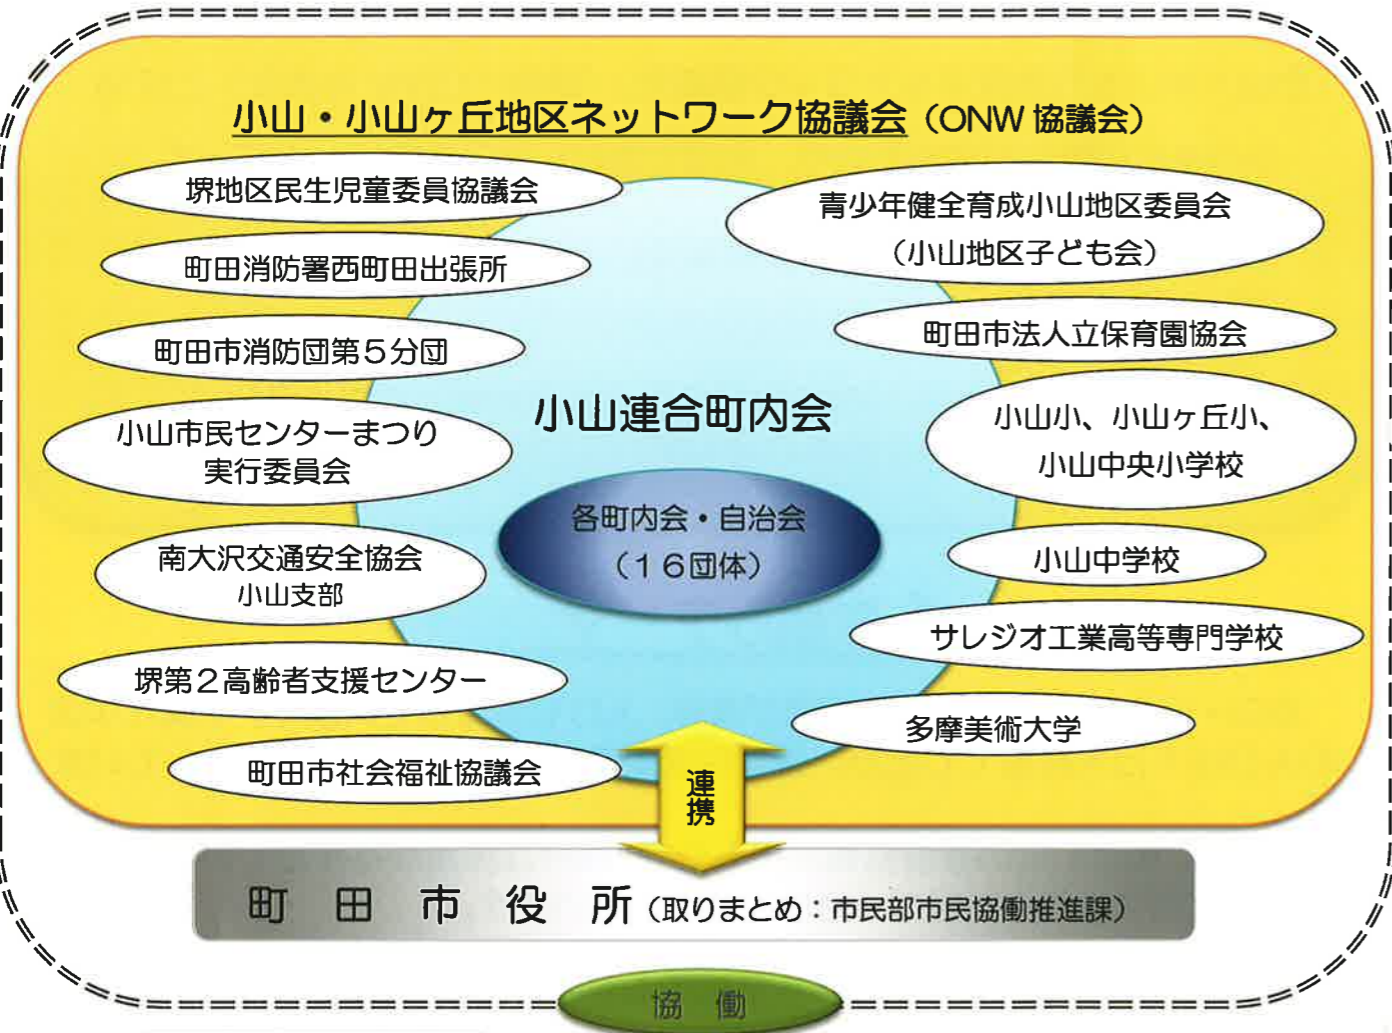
小山・小山ヶ丘地区ネットワーク協議会（ONW 協議会）

堺地区民生児童委員協議会

町田消防署西町田出張所

町田市消防団第５分団

小山市民センターまつり実行委員会

南大沢交通安全協会小山支部

堺第２高齢者支援センター

町田市社会福祉協議会

青少年健全育成小山地区委員会（小山地区子ども会）

町田市法人立保育園協会

小山小、小山ヶ丘小、小山中央小学校

小山中学校

サレジオ工業高等専門学校

多摩美術大学

小山連合町内会

各町内会・自治会（１６団体）

連携

町　田　市　役　所（取りまとめ：市民部市民協働推進課）

協　働